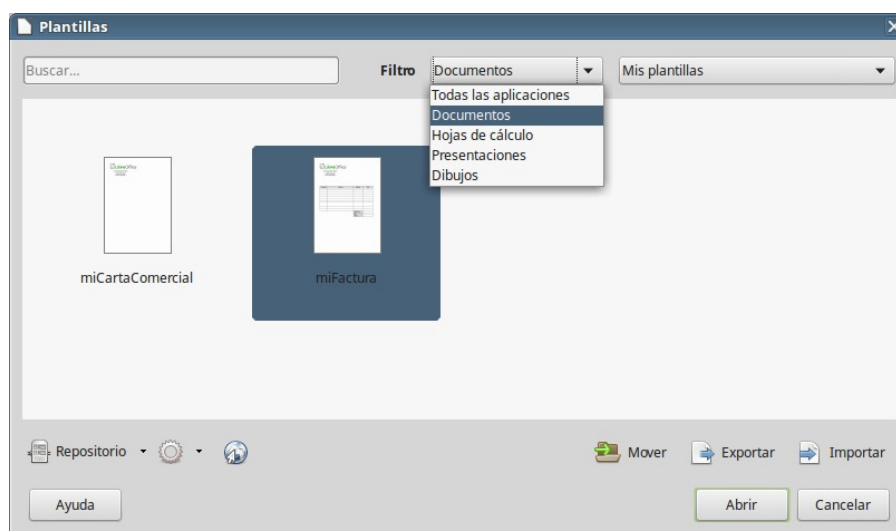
Plantillas

Buscar...

Filtro Documentos

Mis plantillas

Todas las aplicaciones
Documentos
Hojas de cálculo
Presentaciones
Dibujos

miCartaComercial

miFactura

Repositorio

Mover

Exportar

Importar

Ayuda

Abrir

Cancelar